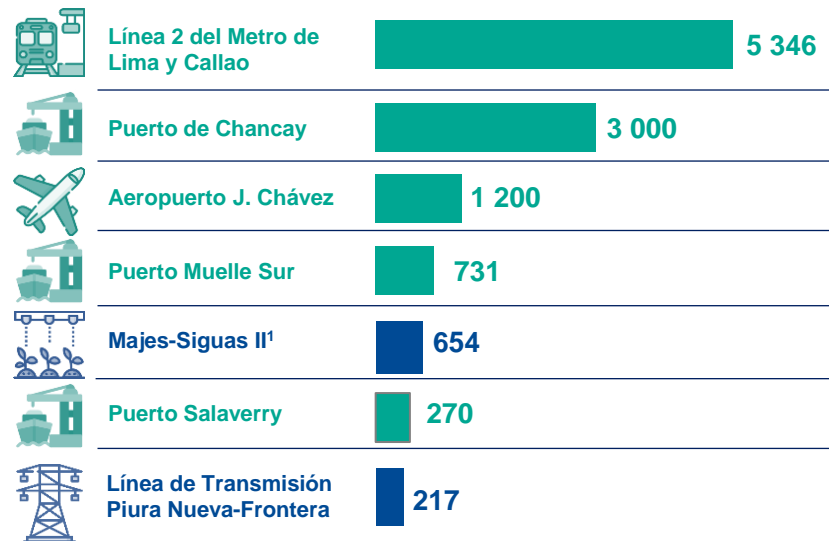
| | |
|---|---|
| Línea 2 del Metro de Lima y Callao | 5 346 |
| Puerto de Chancay | 3 000 |
| Aeropuerto J. Chávez | 1 200 |
| Puerto Muelle Sur | 731 |
| Majes-Siguas II$^1$ | 654 |
| Puerto Salaverry | 270 |
| Línea de Transmisión Piura Nueva-Frontera | 217 |